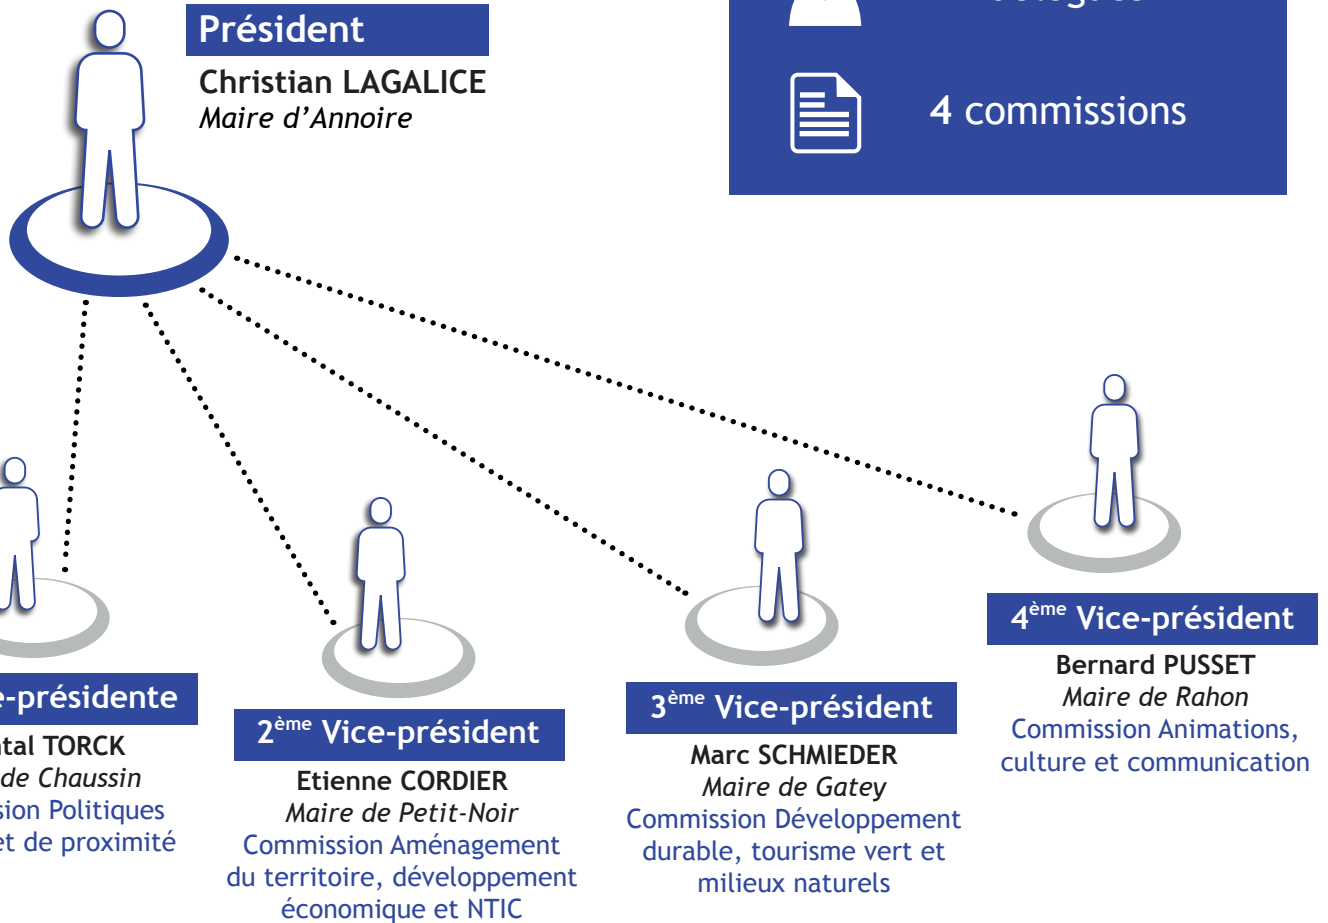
Président
Christian LAGALICE
*Maire d'Annoire*

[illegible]

4 commissions

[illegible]e-présidente
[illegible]tal TORCK
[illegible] de Chaussin
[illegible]sion Politiques
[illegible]et de proximité

2$^{ème}$ Vice-président
Etienne CORDIER
*Maire de Petit-Noir*
Commission Aménagement du territoire, développement économique et NTIC

3$^{ème}$ Vice-président
Marc SCHMIEDER
*Maire de Gatey*
Commission Développement durable, tourisme vert et milieux naturels

4$^{ème}$ Vice-président
Bernard PUSSET
*Maire de Rahon*
Commission Animations, culture et communication